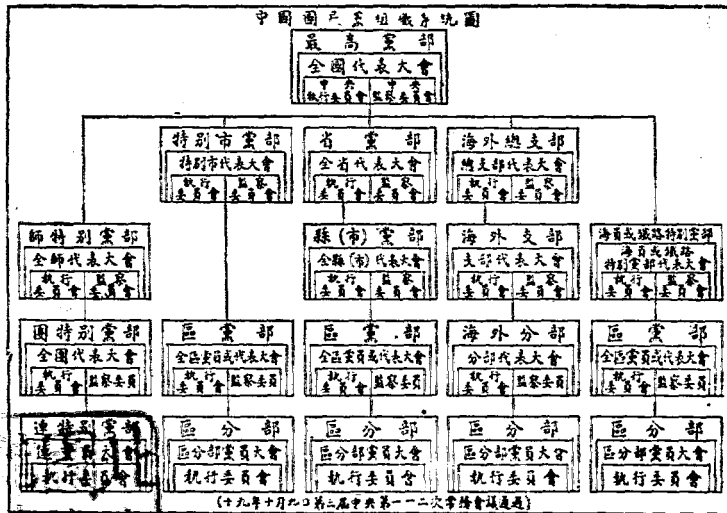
中國國民黨組織系統圖

最高黨部
全國代表大會
中央執行委員會 中央監察委員會

特別市黨部
特別市代表大會
執行委員會 監察委員會

省黨部
全省代表大會
執行委員會 監察委員會

海外總支部
總支部代表大會
執行委員會 監察委員會

師特別黨部
全師代表大會
執行委員會 監察委員會

縣(市)黨部
全縣(市)代表大會
執行委員會 監察委員會

海外支部
支部代表大會
執行委員會 監察委員會

海員或鐵路特別黨部
海員或鐵路特別黨部代表大會
執行委員會 監察委員會

團特別黨部
全團代表大會
執行委員 監察委員

區黨部
全區黨員或代表大會
執行委員 監察委員

區黨部
全區黨員或代表大會
執行委員 監察委員

海外分部
分部代表大會
執行委員 監察委員

區黨部
全區黨員或代表大會
執行委員 監察委員

連特別黨部
連黨員大會
執行委員會

區分部
區分部黨員大會
執行委員會

區分部
區分部黨員大會
執行委員會

區分部
區分部黨員大會
執行委員會

區分部
區分部黨員大會
執行委員會

(十九年十月九日第三屆中央第一一二次常務會議通過)